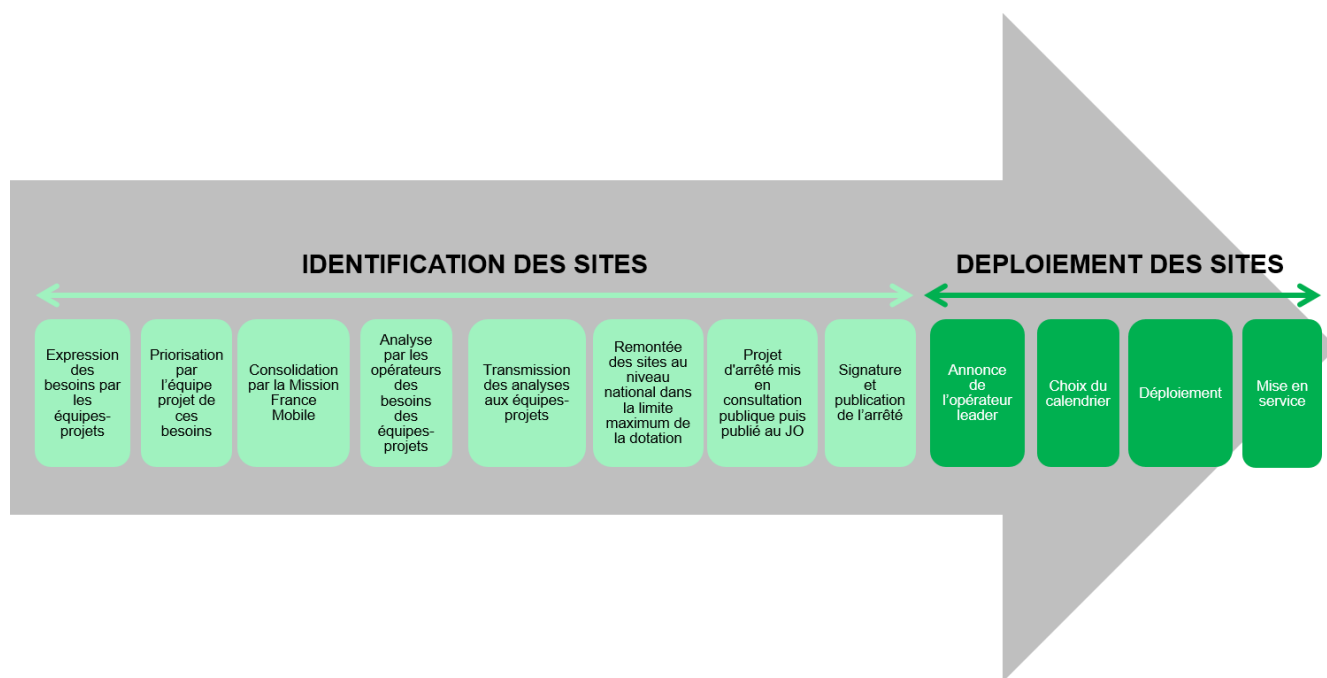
IDENTIFICATION DES SITES

DEPLOIEMENT DES SITES

Expression des besoins par les équipes-projets

Priorisation par l'équipe projet de ces besoins

Consolidation par la Mission France Mobile

Analyse par les opérateurs des besoins des équipes-projets

Transmission des analyses aux équipes-projets

Remontée des sites au niveau national dans la limite maximum de la dotation

Projet d'arrêté mis en consultation publique puis publié au JO

Signature et publication de l'arrêté

Annonce de l'opérateur leader

Choix du calendrier

Déploiement

Mise en service